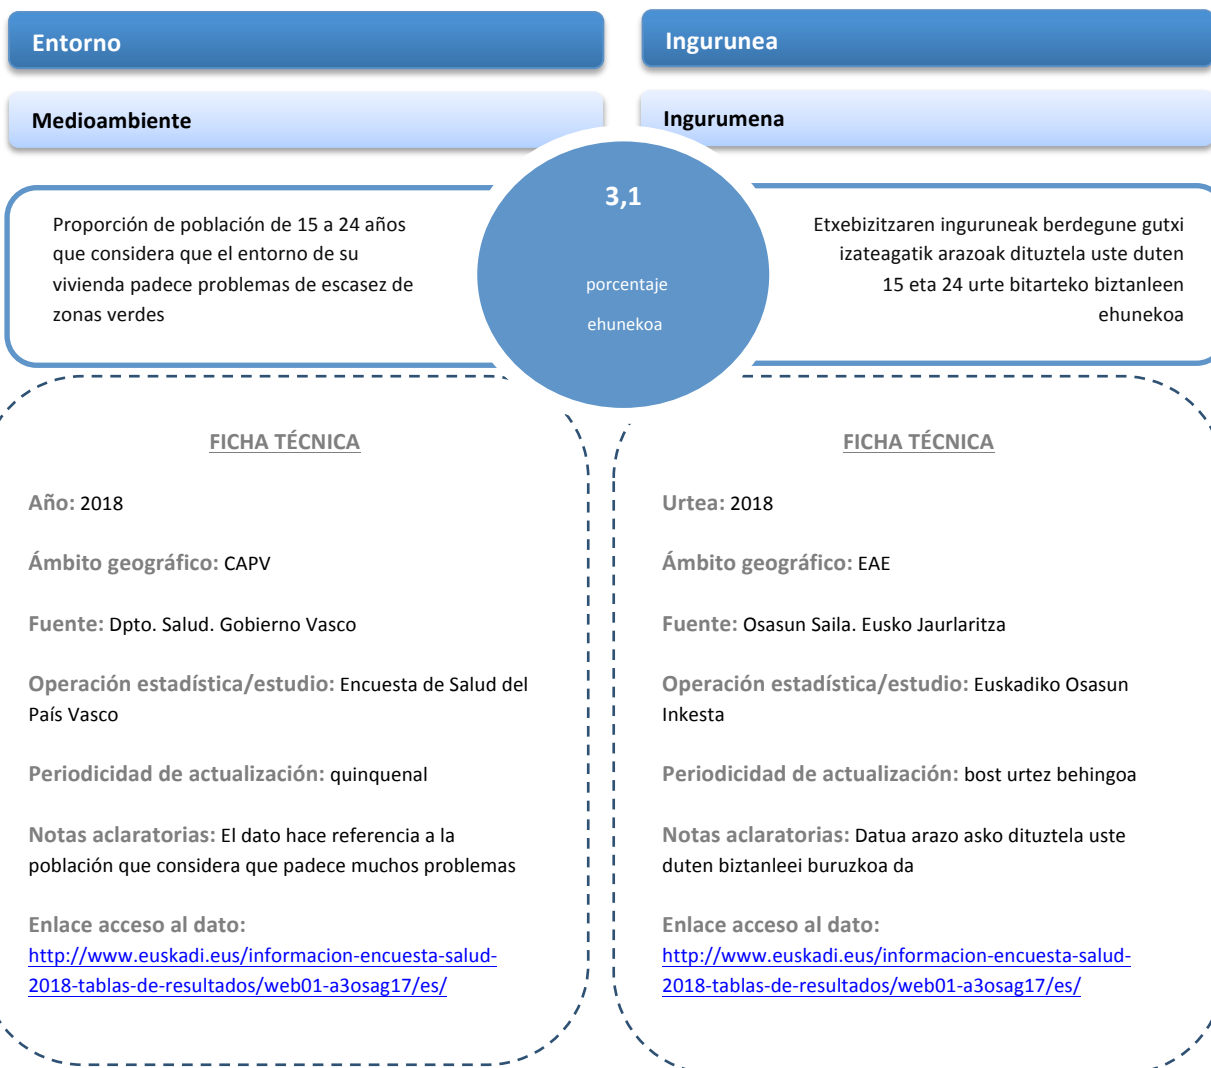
Entorno

Medioambiente

Proporción de población de 15 a 24 años que considera que el entorno de su vivienda padece problemas de escasez de zonas verdes

Ingurunea

Ingurumena

Etxebizitzaren inguruneak berdegune gutxi izateagatik arazoak dituztela uste duten 15 eta 24 urte bitarteko biztanleen ehunekoa

3,1

porcentaje

ehunekoa

FICHA TÉCNICA

Año: 2018

Ámbito geográfico: CAPV

Fuente: Dpto. Salud. Gobierno Vasco

Operación estadística/estudio: Encuesta de Salud del País Vasco

Periodicidad de actualización: quinquenal

Notas aclaratorias: El dato hace referencia a la población que considera que padece muchos problemas

Enlace acceso al dato: http://www.euskadi.eus/informacion-encuesta-salud-2018-tablas-de-resultados/web01-a3osag17/es/

FICHA TÉCNICA

Urtea: 2018

Ámbito geográfico: EAE

Fuente: Osasun Saila. Eusko Jaurlaritza

Operación estadística/estudio: Euskadiko Osasun Inkesta

Periodicidad de actualización: bost urtez behingoa

Notas aclaratorias: Datua arazo asko dituztela uste duten biztanleei buruzkoa da

Enlace acceso al dato: http://www.euskadi.eus/informacion-encuesta-salud-2018-tablas-de-resultados/web01-a3osag17/es/